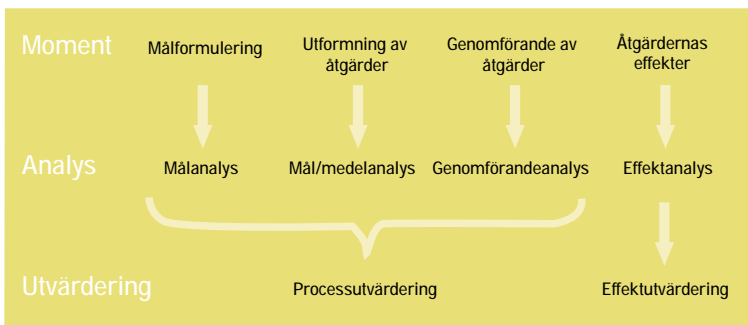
Moment
Målformulering
Utformning av åtgärder
Genomförande av åtgärder
Åtgärdernas effekter

Analys
Målanalys
Mål/medelanalys
Genomförandeanalys
Effektanalys

Utvärdering
Processutvärdering
Effektutvärdering